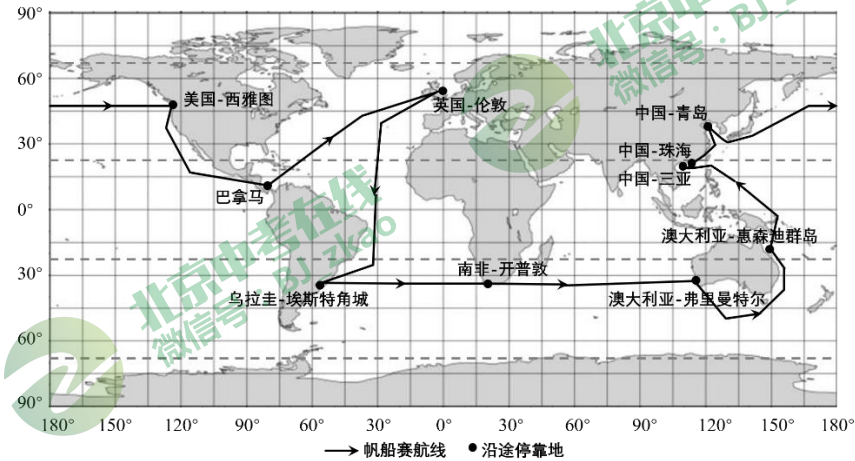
90°
60°
30°
0°
30°
60°
90°

美国-西雅图
英国-伦敦
中国-青岛
中国-珠海
中国-三亚
巴拿马
澳大利亚-惠森迪群岛
南非-开普敦
乌拉圭-埃斯特角城
澳大利亚-弗里曼特尔

180° 150° 120° 90° 60° 30° 0° 30° 60° 90° 120° 150° 180°

帆船赛航线 ● 沿途停靠地

北京中考在线
微信号：BJ zkao